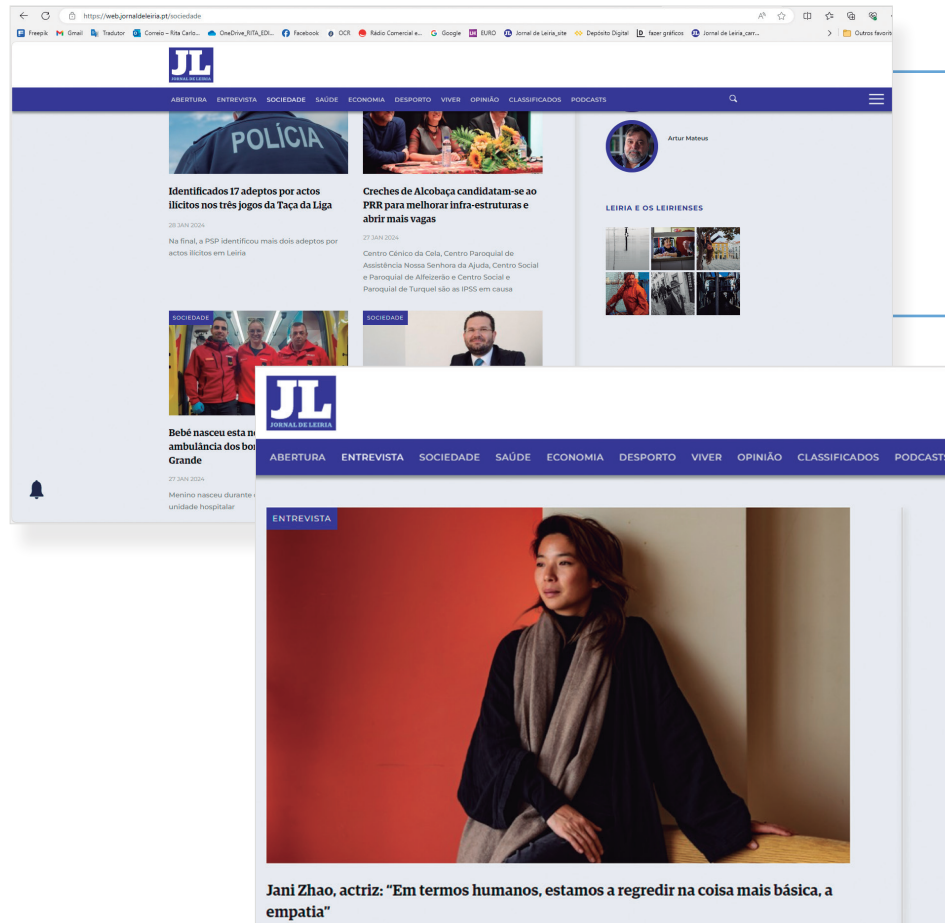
https://web.jornaldeleiria.pt/sociedade

Freepik Gmail Tradutor Correio – Rita Carlo... OneDrive_RITA_EDI... Facebook OCR Rádio Comercial e... Google EURO Jornal de Leiria_site Depósito Digital fazer gráficos Jornal de Leiria_carr... Outros favorit

JL JORNAL DE LEIRIA

ABERTURA ENTREVISTA SOCIEDADE SAÚDE ECONOMIA DESPORTO VIVER OPINIÃO CLASSIFICADOS PODCASTS

POLÍCIA

Identificados 17 adeptos por actos ilícitos nos três jogos da Taça da Liga

28 JAN 2024

Na final, a PSP identificou mais dois adeptos por actos ilícitos em Leiria

Creches de Alcobaça candidatam-se ao PRR para melhorar infra-estruturas e abrir mais vagas

27 JAN 2024

Centro Cénico da Cela, Centro Paroquial de Assistência Nossa Senhora da Ajuda, Centro Social e Paroquial de Alfeizerão e Centro Social e Paroquial de Turquel são as IPSS em causa

Artur Mateus

LEIRIA E OS LEIRIENSES

SOCIEDADE

SOCIEDADE

Bebé nasceu esta n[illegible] ambulância dos bo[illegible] Grande

27 JAN 2024

Menino nasceu durante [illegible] unidade hospitalar

JL JORNAL DE LEIRIA

ABERTURA ENTREVISTA SOCIEDADE SAÚDE ECONOMIA DESPORTO VIVER OPINIÃO CLASSIFICADOS PODCASTS

ENTREVISTA

Jani Zhao, actriz: “Em termos humanos, estamos a regredir na coisa mais básica, a empatia”